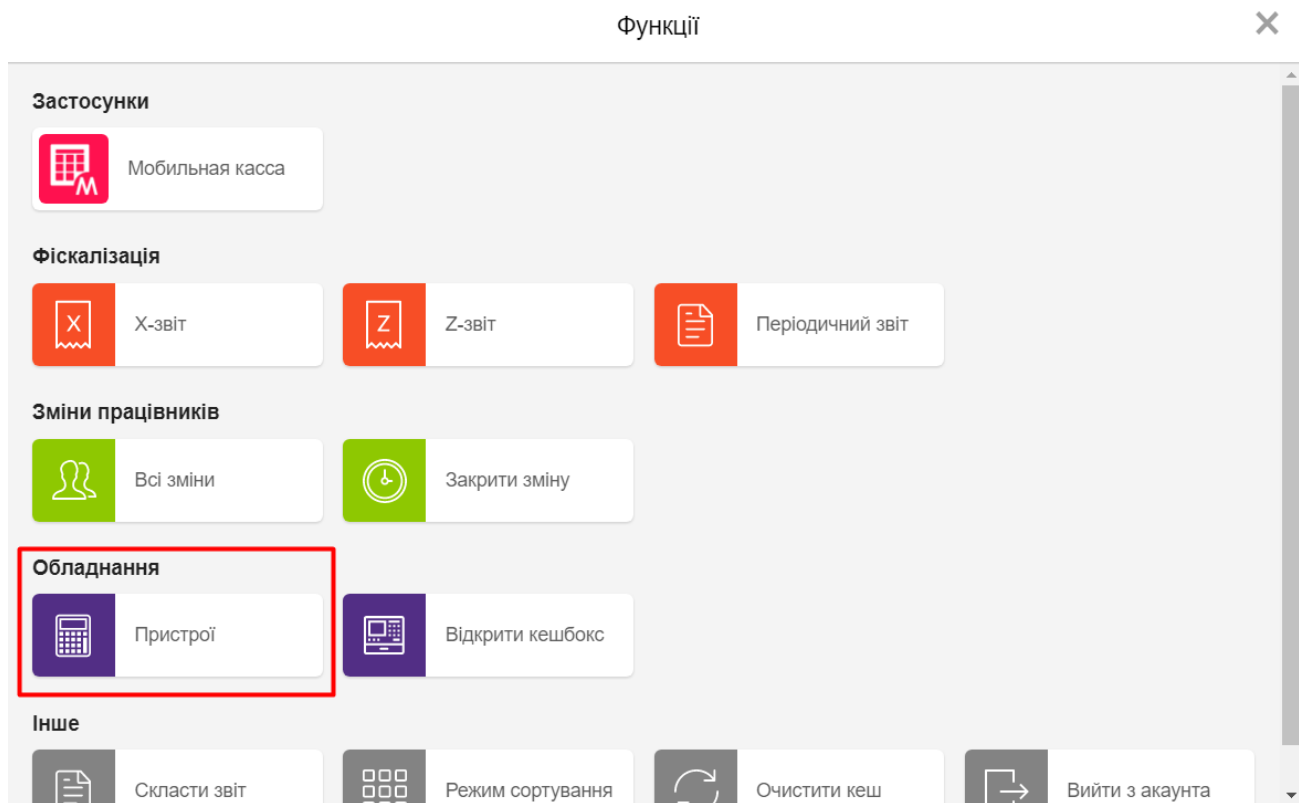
Функції

Застосунки

Мобильная касса

Фіскалізація

X-звіт

Z-звіт

Періодичний звіт

Зміни працівників

Всі зміни

Закрити зміну

Обладнання

Пристрої

Відкрити кешбокс

Інше

Скласти звіт

Режим сортування

Очистити кеш

Вийти з акаунта